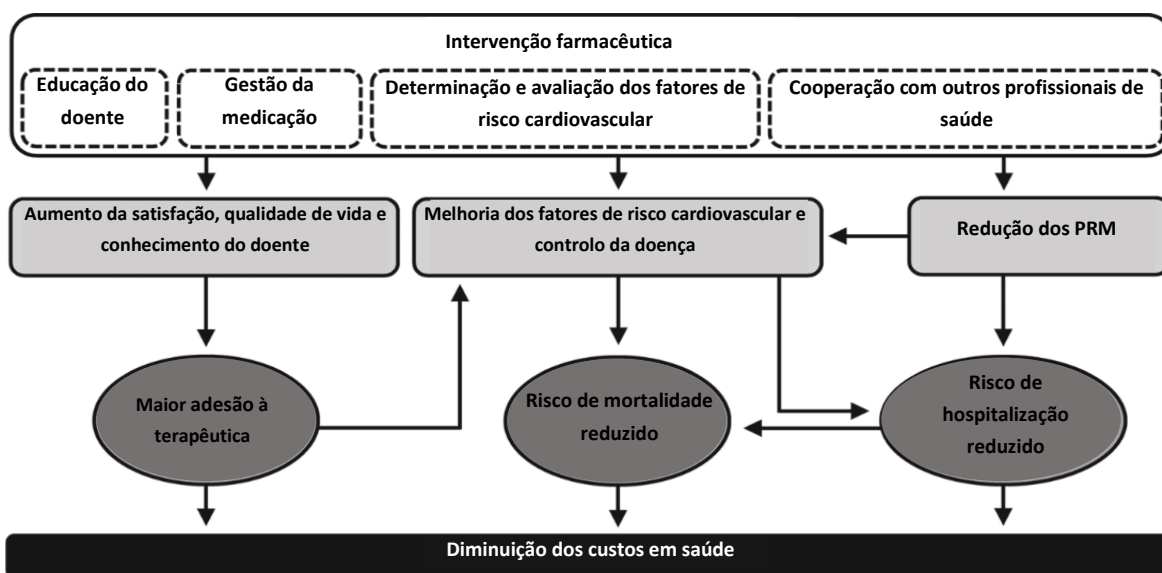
Intervenção farmacêutica

Educação do doente

Gestão da medicação

Determinação e avaliação dos fatores de risco cardiovascular

Cooperação com outros profissionais de saúde

Aumento da satisfação, qualidade de vida e conhecimento do doente

Melhoria dos fatores de risco cardiovascular e controlo da doença

Redução dos PRM

Maior adesão à terapêutica

Risco de mortalidade reduzido

Risco de hospitalização reduzido

Diminuição dos custos em saúde